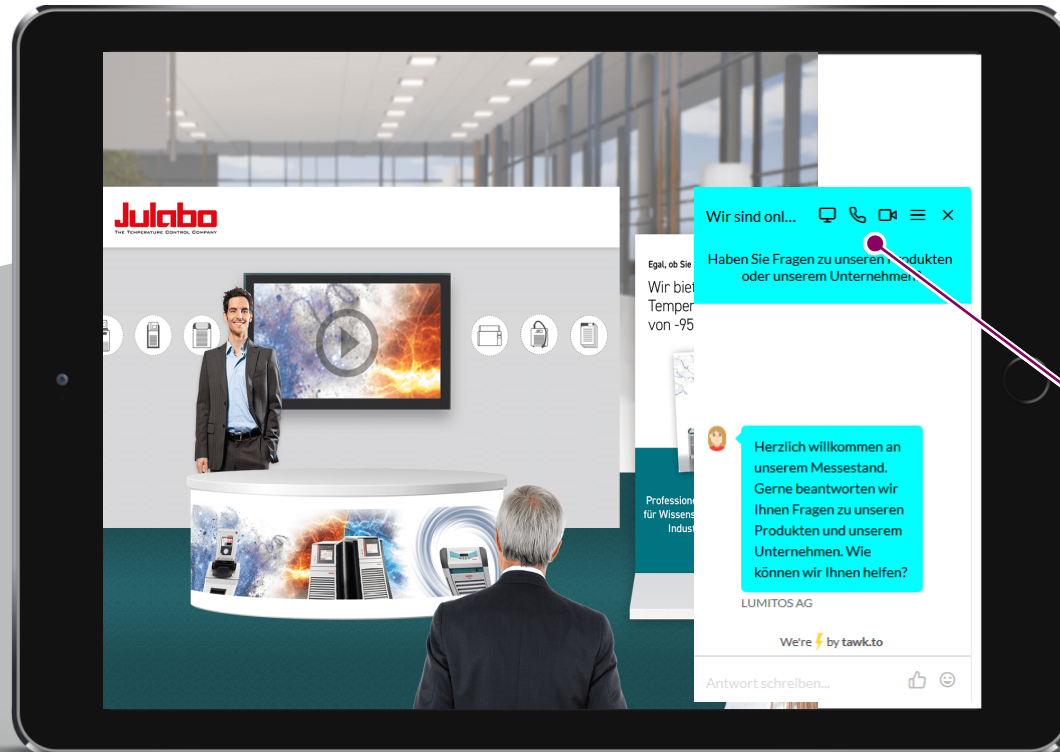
Julabo
THE TEMPERATURE CONTROL COMPANY

Egal, ob Sie
Wir biet
Temper
von -95

Professio
für Wissens
Indust

Wir sind onl...

Haben Sie Fragen zu unseren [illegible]rodukten oder unserem Unternehmen?

Herzlich willkommen an unserem Messestand. Gerne beantworten wir Ihnen Fragen zu unseren Produkten und unserem Unternehmen. Wie können wir Ihnen helfen?

LUMITOS AG

We're ⚡ by tawk.to

Antwort schreiben...